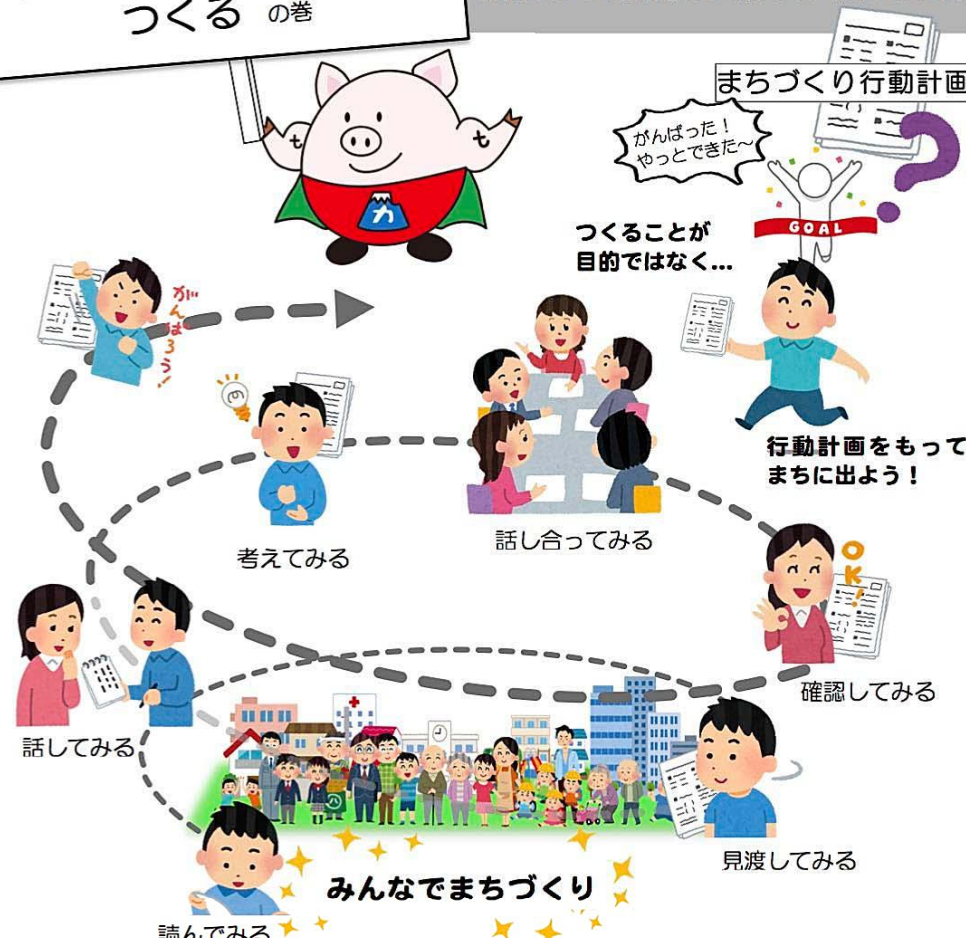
つくる の巻

まちづくり行動計画

がんばった！
やっとできた～

GOAL

つくることが
目的ではなく…

がんばろう！

行動計画をもって
まちに出よう！

考えてみる

話し合ってみる

OK!

話してみる

確認してみる

見渡してみる

みんなでまちづくり

読んでみる